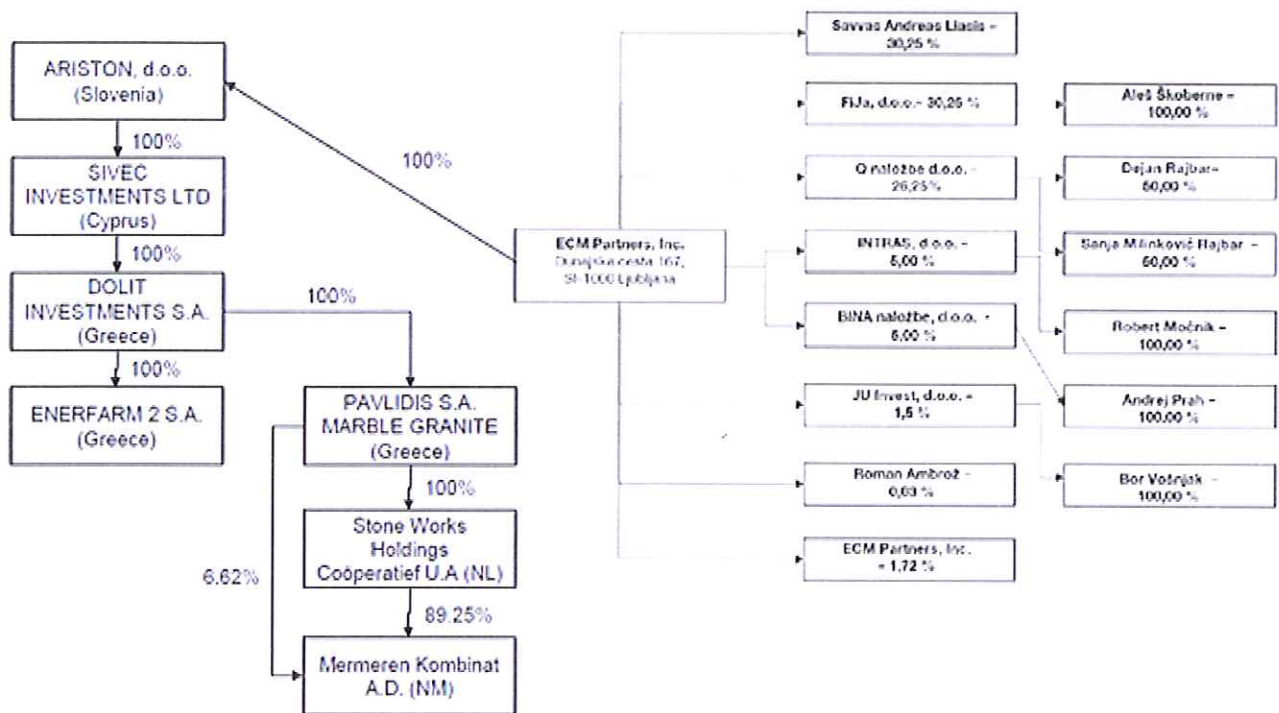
ARISTON, d.o.o. (Slovenia)

100%

SIVEC INVESTMENTS LTD (Cyprus)

100%

DOLIT INVESTMENTS S.A. (Greece)

100%

ENERFARM 2 S.A. (Greece)

100%

PAVLIDIS S.A. MARBLE GRANITE (Greece)

100%

Stone Works Holdings Coöperatief U.A (NL)

89.25%

6.62%

Mermeren Kombinat A.D. (NM)

100%

ECM Partners, Inc. Dunajska cesta 167, SI-1000 Ljubljana

Savvas Andreas Liasis - 30,25 %

FiJa, d.o.o. - 30,25 %

Q naložbe d.o.o. - 26,25 %

INTRAS, d.o.o. - 5,00 %

BINA naložbe, d.o.o. - 5,00 %

JU Invest, d.o.o. - 1,5 %

Roman Ambrož - 0,03 %

ECM Partners, Inc. - 1,72 %

Aleš Škoberne - 100,00 %

Dejan Rajbar - 50,00 %

Sanja Minković Rajbar - 50,00 %

Robert Močnik - 100,00 %

Andrej Prah - 100,00 %

Bor Vošnjak - 100,00 %